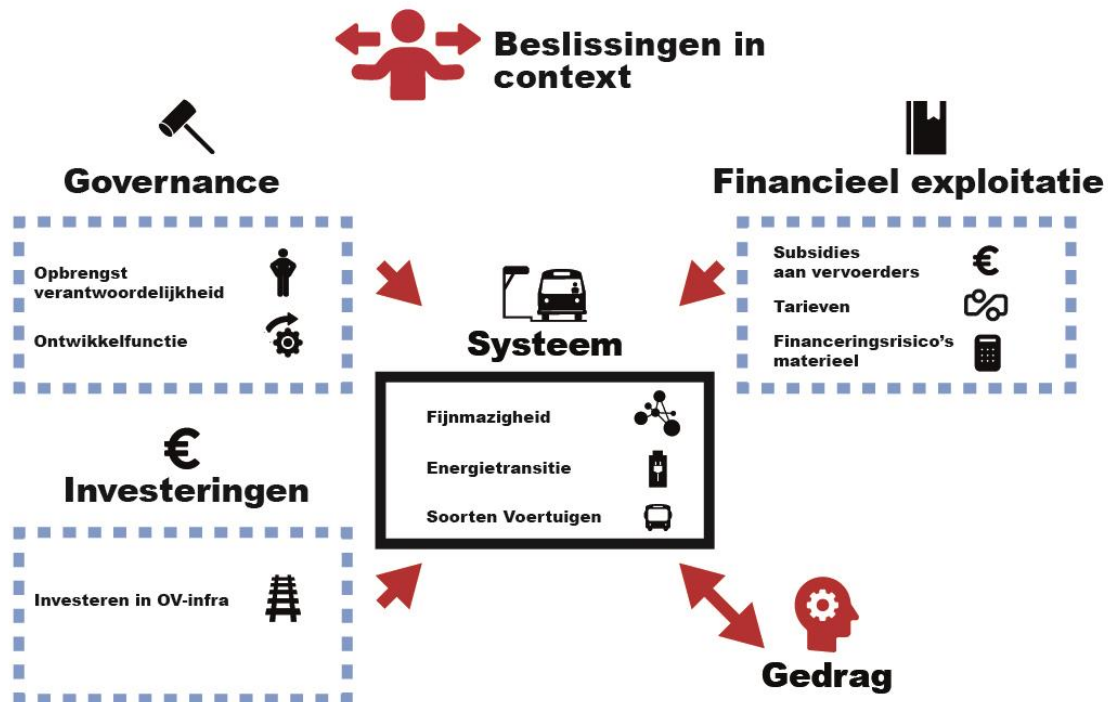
Beslissingen in context

Governance

Opbrengst verantwoordelijkheid

Ontwikkelfunctie

Financieel exploitatie

Subsidies aan vervoerders

Tarieven

Financeringsrisico's materieel

Systeem

Fijnmazigheid

Energietransitie

Soorten Voertuigen

€

Investeringen

Investeren in OV-infra

Gedrag